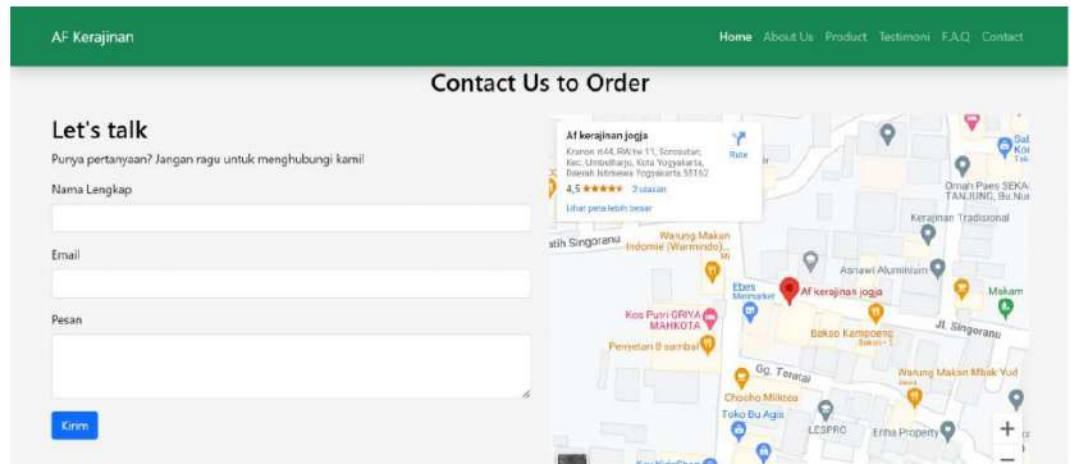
AF Kerajinan

Home About Us Product Testimoni F.A.Q Contact

Contact Us to Order

Let's talk

Punya pertanyaan? Jangan ragu untuk menghubungi kami!

Nama Lengkap

Email

Pesan

Kirim

Af kerajinan jogja

Kranon rt44, RW/rw 11, Sorosutan, Kec. Umbulharjo, Kota Yogyakarta, Daerah Istimewa Yogyakarta 55162

Rute

4,5 ★★★★★ 3 ulasan

Lihat peta lebih besar

Omah Paes SEKAR TANJUNG, Bu Nur

Kerajinan Tradisional

Warung Makan Indomie (Warmindo)...

atih Singoranu

Asnawi Aluminium

Ebers Minimarket

Af kerajinan jogja

Makam

Kos Putri GRIYA MAHKOTA

Bakso Kampoeng

Jl. Singoranu

Penyetan 8 sambal

Gg. Teratai

Warung Makan Mbak Yud

Chocho Miktea

Toko Bu Agis

LESPRO

Erma Property

+
−